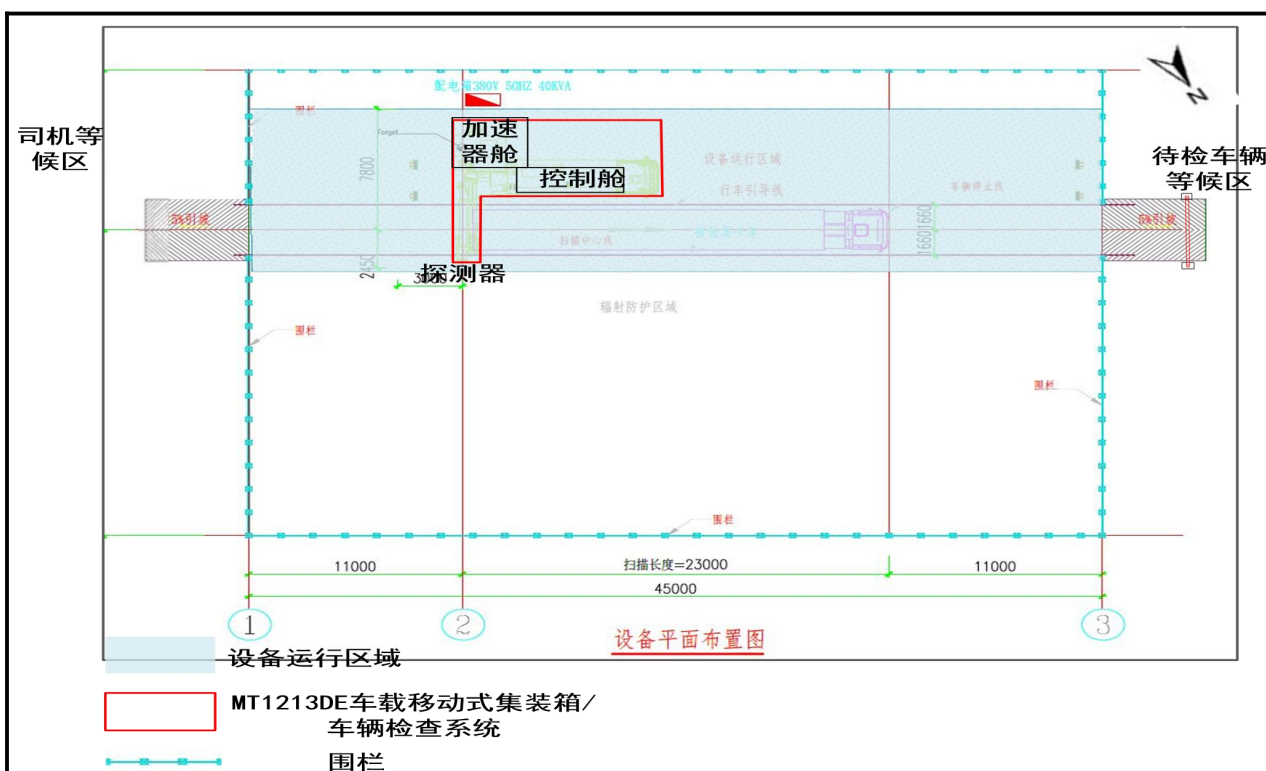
配电箱380V 50HZ 40KVA

围栏

加速器舱

控制舱

设备运行区域

行车引导线

车辆停止线

司机等候区

待检车辆等候区

预引线

扫描中心线

预引线

7800

2150

1660

1660

探测器

3

辐射防护区域

围栏

围栏

围栏

11000

扫描长度=23000

11000

45000

1

2

3

设备平面布置图

设备运行区域

MT1213DE车载移动式集装箱/车辆检查系统

围栏